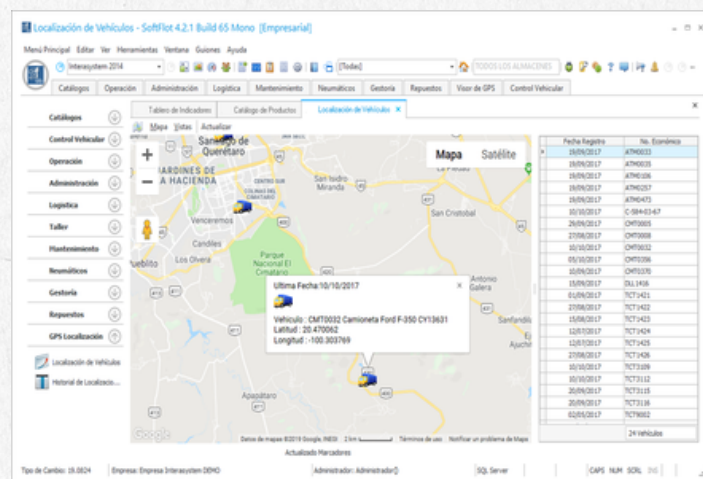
Localización de Vehículos - SoftFlot 4.2.1 Build 65 Mono [Empresarial]

Menú Principal Editar Ver Herramientas Ventana Guiones Ayuda

Interasystem 2014 [Todas] TODOS LOS ALMACENES

Catálogos Operación Administración Logística Mantenimiento Neumáticos Gestoría Repuestos Visor de GPS Control Vehicular

Tablero de Indicadores Catálogo de Productos Localización de Vehículo ×

Catálogos
Control Vehicular
Operación
Administración
Logística
Taller
Mantenimiento
Neumáticos
Gestoría
Repuestos
GPS Localización

Localización de Vehículos
Historial de Localizacio...

Mapa Vistas Actualizar

Mapa Satélite

Santiago de Querétaro
JARDINES DE LA HACIENDA
CENTRO SUR
COLINAS DEL CIMATARIO
San Isidro Miranda
La Piedad
Venceremos
San Cristobal
Candiles
Pueblito
Los Olvera
Parque Nacional El Cimatario
Antonio Galera
Santa
Sanfandila
Apaseo el
Ajuchi
Apaseo el Alto

Ultima Fecha:10/10/2017
Vehiculo : CMT0032 Camioneta Ford F-350 CY13631
Latitud : 20.470062
Longitud : -100.303769

Google
Datos de mapas ©2019 Google, INEGI 2 km Términos de uso Notificar un problema de Maps

| Fecha Registro | No. Económico |
|---|---|
| 18/09/2017 | ATM0033 |
| 19/09/2017 | ATM0035 |
| 19/09/2017 | ATM0106 |
| 19/09/2017 | ATM0257 |
| 19/09/2017 | ATM0471 |
| 10/10/2017 | C-584-03-67 |
| 26/09/2017 | CMT0005 |
| 27/09/2017 | CMT0008 |
| 10/10/2017 | CMT0032 |
| 05/10/2017 | CMT0356 |
| 10/10/2017 | CMT0370 |
| 15/09/2017 | DLL1416 |
| 01/09/2017 | TCT1421 |
| 27/08/2017 | TCT1422 |
| 15/09/2017 | TCT1423 |
| 12/07/2017 | TCT1424 |
| 12/07/2017 | TCT1425 |
| 27/08/2017 | TCT1426 |
| 10/10/2017 | TCT3109 |
| 10/10/2017 | TCT3112 |
| 20/09/2017 | TCT3115 |
| 20/09/2017 | TCT3116 |
| 02/05/2017 | TCT9002 |

24 Vehículos

Actualizado Marcadores

Tipo de Cambio: 19.0824 Empresa: Empresa Interasystem DEMO Administrador: Administrador() SQL Server CAPS NUM SCRL INS